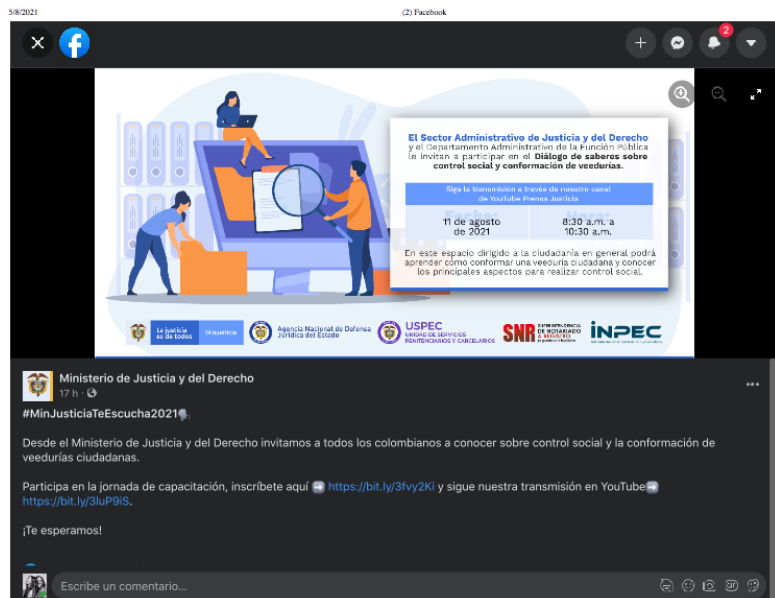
5/8/2021

(2) Facebook

2

El Sector Administrativo de Justicia y del Derecho y el Departamento Administrativo de la Función Pública te invitan a participar en el Diálogo de saberes sobre control social y conformación de veedurías.

Sigue la transmisión a través de nuestro canal de YouTube Prensa Justicia

| 11 de agosto de 2021 | 8:30 a.m. a 10:30 a.m. |
|---|---|

En este espacio dirigido a la ciudadanía en general podrá aprender cómo conformar una veeduría ciudadana y conocer los principales aspectos para realizar control social.

La justicia es de todos | Minjusticia

Agencia Nacional de Defensa Jurídica del Estado

USPEC UNIDAD DE SERVICIOS PENITENCIARIOS Y CARCELARIOS

SNR SUPERINTENDENCIA DE NOTARIADO & REGISTRO

INPEC

Ministerio de Justicia y del Derecho
17 h ·

#MinJusticiaTeEscucha2021

Desde el Ministerio de Justicia y del Derecho invitamos a todos los colombianos a conocer sobre control social y la conformación de veedurías ciudadanas.

Participa en la jornada de capacitación, inscríbete aquí https://bit.ly/3fvy2Ki y sigue nuestra transmisión en YouTube https://bit.ly/3luP9iS.

¡Te esperamos!

Escribe un comentario...